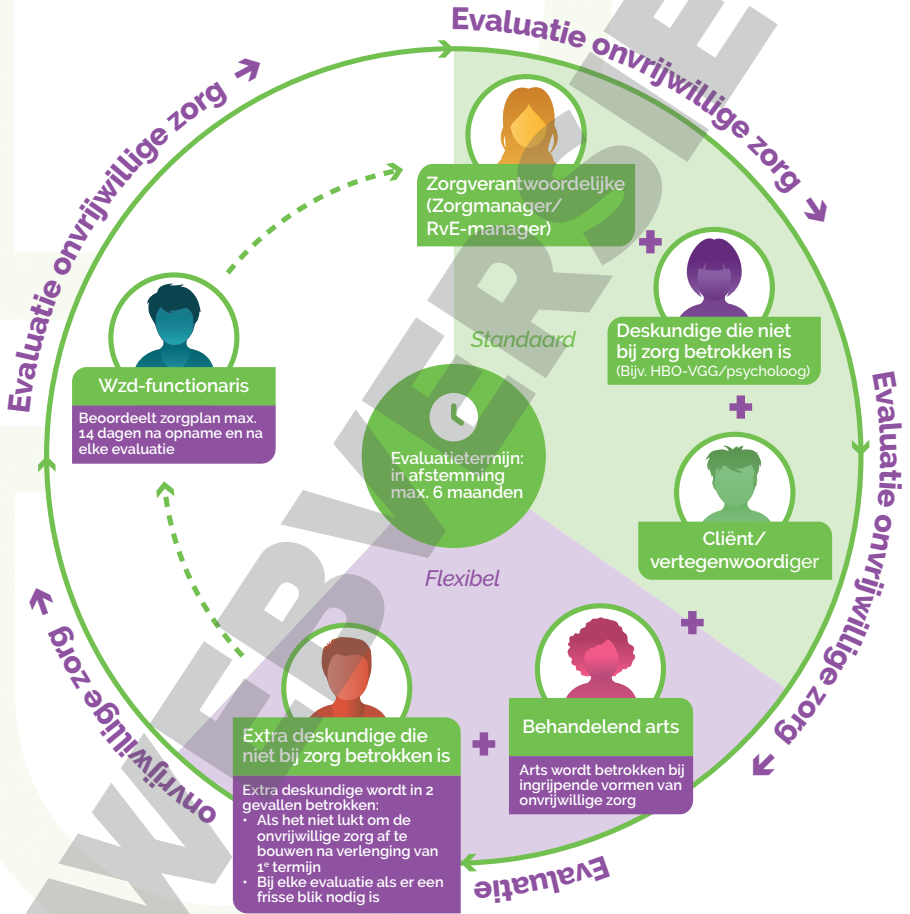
Evaluatie onvrijwillige zorg

Evaluatie onvrijwillige zorg

Evaluatie onvrijwillige zorg

Evaluatie onvrijwillige zorg

Zorgverantwoordelijke (Zorgmanager/ RvE-manager)

Standaard

Deskundige die niet bij zorg betrokken is
(Bijv. HBO-VGG/psycholoog)

Wzd-functionaris

Beoordeelt zorgplan max. 14 dagen na opname en na elke evaluatie

Evaluatietermijn: in afstemming max. 6 maanden

Cliënt/ vertegenwoordiger

Flexibel

Behandelend arts

Arts wordt betrokken bij ingrijpende vormen van onvrijwillige zorg

Extra deskundige die niet bij zorg betrokken is

Extra deskundige wordt in 2 gevallen betrokken:
• Als het niet lukt om de onvrijwillige zorg af te bouwen na verlenging van 1e termijn
• Bij elke evaluatie als er een frisse blik nodig is

WEBVERSIE